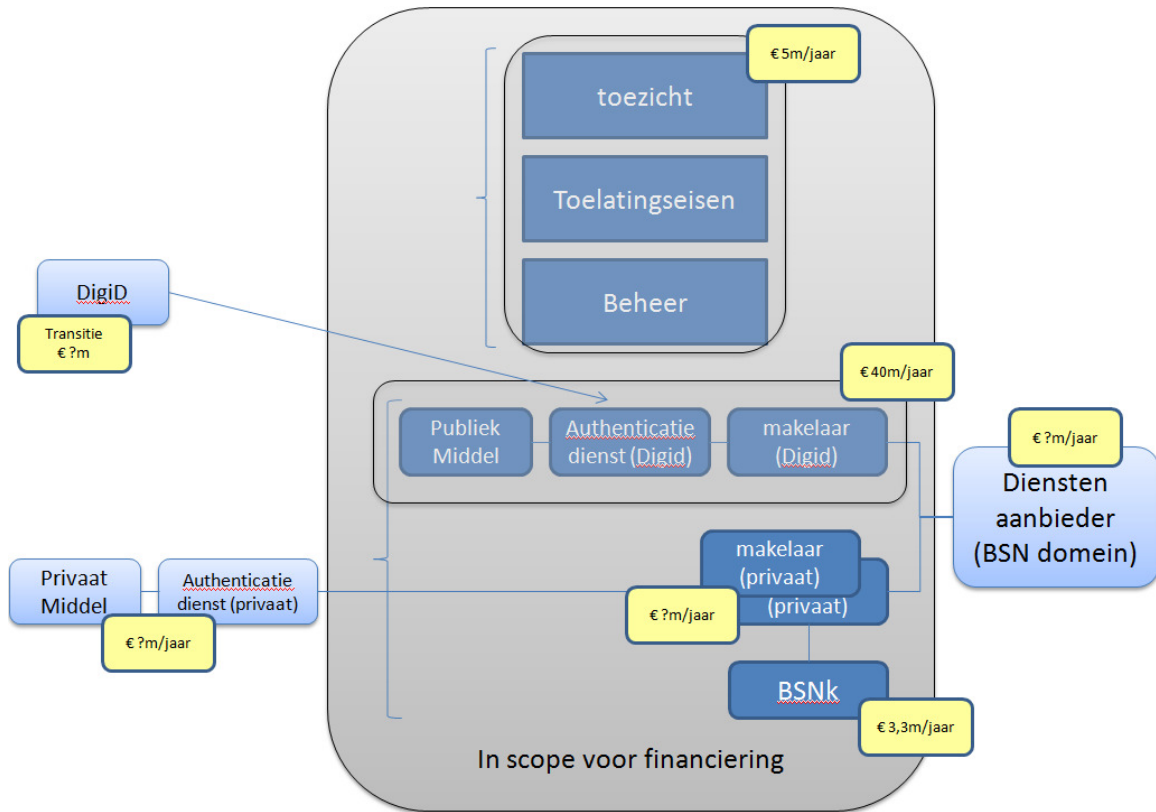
€ 5m/jaar

toezicht

Toelatingseisen

Beheer

DigiD

Transitie
€ ?m

€ 40m/jaar

Publiek Middel

Authenticatie dienst (Digid)

makelaar (Digid)

€ ?m/jaar

Diensten aanbieder (BSN domein)

Privaat Middel

Authenticatie dienst (privaat)

€ ?m/jaar

makelaar (privaat)

(privaat)

€ ?m/jaar

BSNk

€ 3,3m/jaar

In scope voor financiering